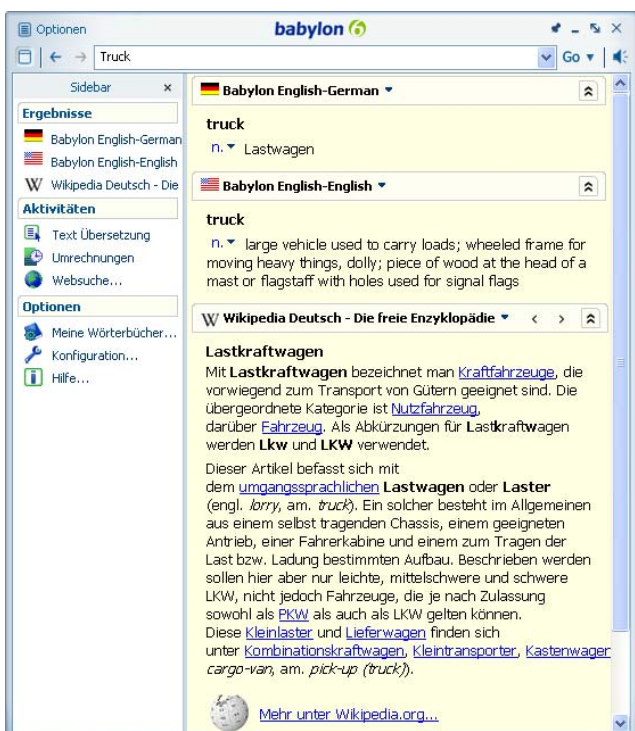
Optionen

babylon

Truck

Go

Sidebar ×

Ergebnisse

Babylon English-German

Babylon English-English

Wikipedia Deutsch - Die

Aktivitäten

Text Übersetzung

Umrechnungen

Websuche...

Optionen

Meine Wörterbücher...

Konfiguration...

Hilfe...

Babylon English-German

truck

n. Lastwagen

Babylon English-English

truck

n. large vehicle used to carry loads; wheeled frame for moving heavy things, dolly; piece of wood at the head of a mast or flagstaff with holes used for signal flags

Wikipedia Deutsch - Die freie Enzyklopädie

Lastkraftwagen

Mit **Lastkraftwagen** bezeichnet man Kraftfahrzeuge, die vorwiegend zum Transport von Gütern geeignet sind. Die übergeordnete Kategorie ist Nutzfahrzeug, darüber Fahrzeug. Als Abkürzungen für Lastkraftwagen werden Lkw und LKW verwendet.

Dieser Artikel befasst sich mit dem umgangssprachlichen Lastwagen oder Laster (engl. lorry, am. truck). Ein solcher besteht im Allgemeinen aus einem selbst tragenden Chassis, einem geeigneten Antrieb, einer Fahrerkabine und einem zum Tragen der Last bzw. Ladung bestimmten Aufbau. Beschrieben werden sollen hier aber nur leichte, mittelschwere und schwere LKW, nicht jedoch Fahrzeuge, die je nach Zulassung sowohl als PKW als auch als LKW gelten können. Diese Kleinlaster und Lieferwagen finden sich unter Kombinationskraftwagen, Kleintransporter, Kastenwager cargo-van, am. pick-up (truck)).

Mehr unter Wikipedia.org...